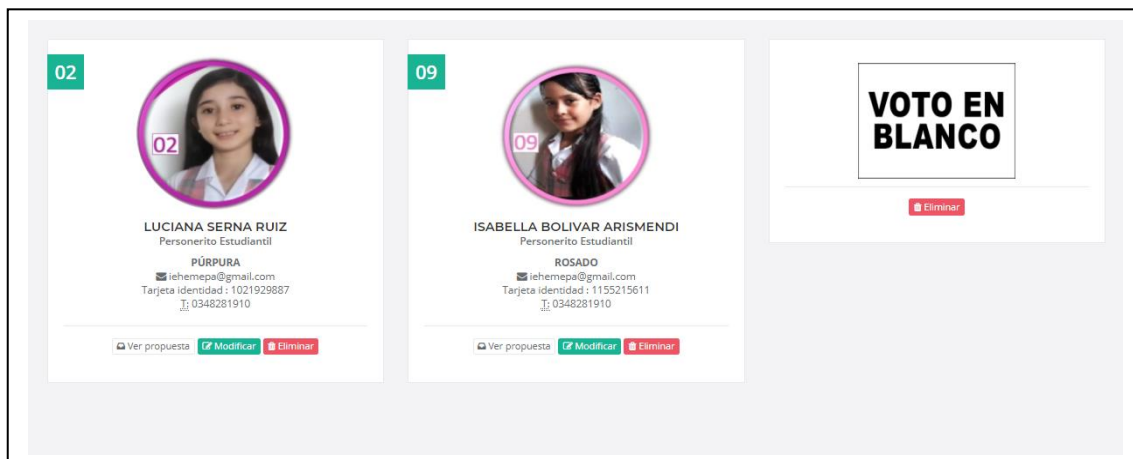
02

02

LUCIANA SERNA RUIZ
Personerito Estudiantil

PÚRPURA
iehemepa@gmail.com
Tarjeta identidad : 1021929887
T: 0348281910

Ver propuesta
Modificar
Eliminar

09

09

ISABELLA BOLIVAR ARISMENDI
Personerito Estudiantil

ROSADO
iehemepa@gmail.com
Tarjeta identidad : 1155215611
T: 0348281910

Ver propuesta
Modificar
Eliminar

VOTO EN BLANCO

Eliminar